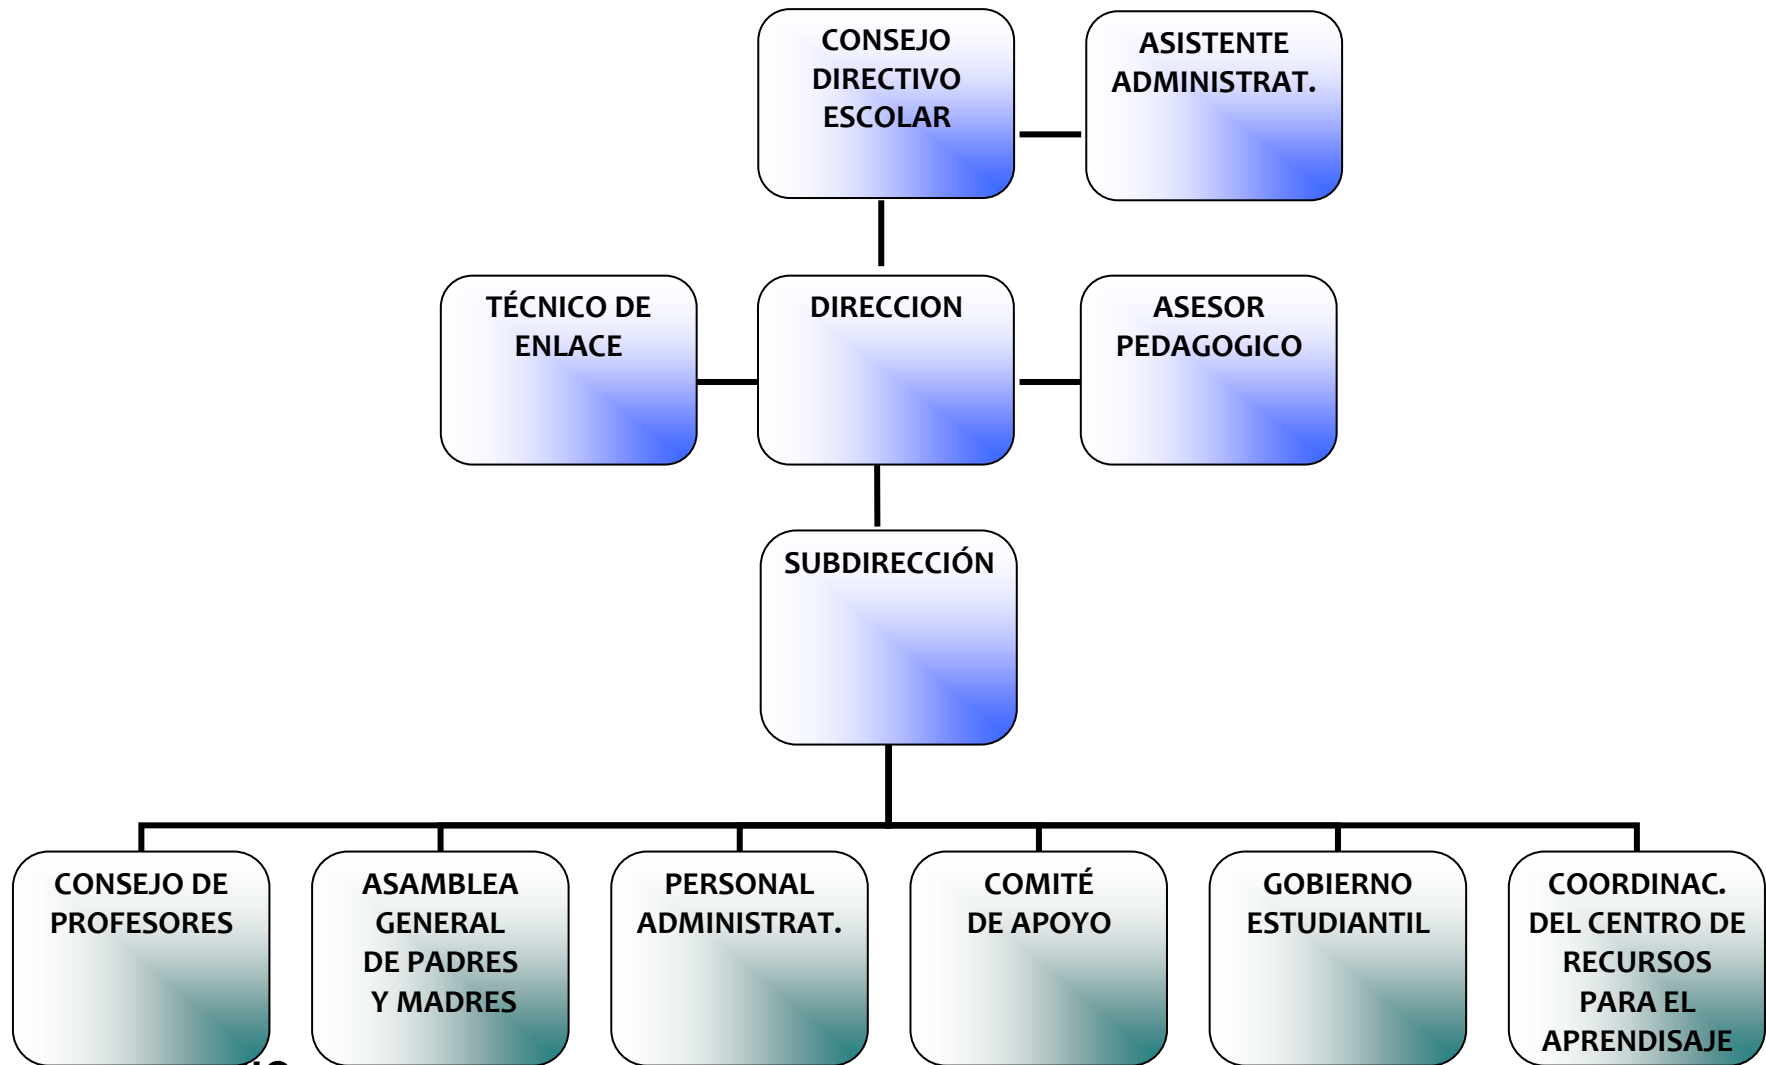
CONSEJO DIRECTIVO ESCOLAR

ASISTENTE ADMINISTRAT.

TÉCNICO DE ENLACE

DIRECCION

ASESOR PEDAGOGICO

SUBDIRECCIÓN

CONSEJO DE PROFESORES

ASAMBLEA GENERAL DE PADRES Y MADRES

PERSONAL ADMINISTRAT.

COMITÉ DE APOYO

GOBIERNO ESTUDIANTIL

COORDINAC. DEL CENTRO DE RECURSOS PARA EL APRENDISAJE